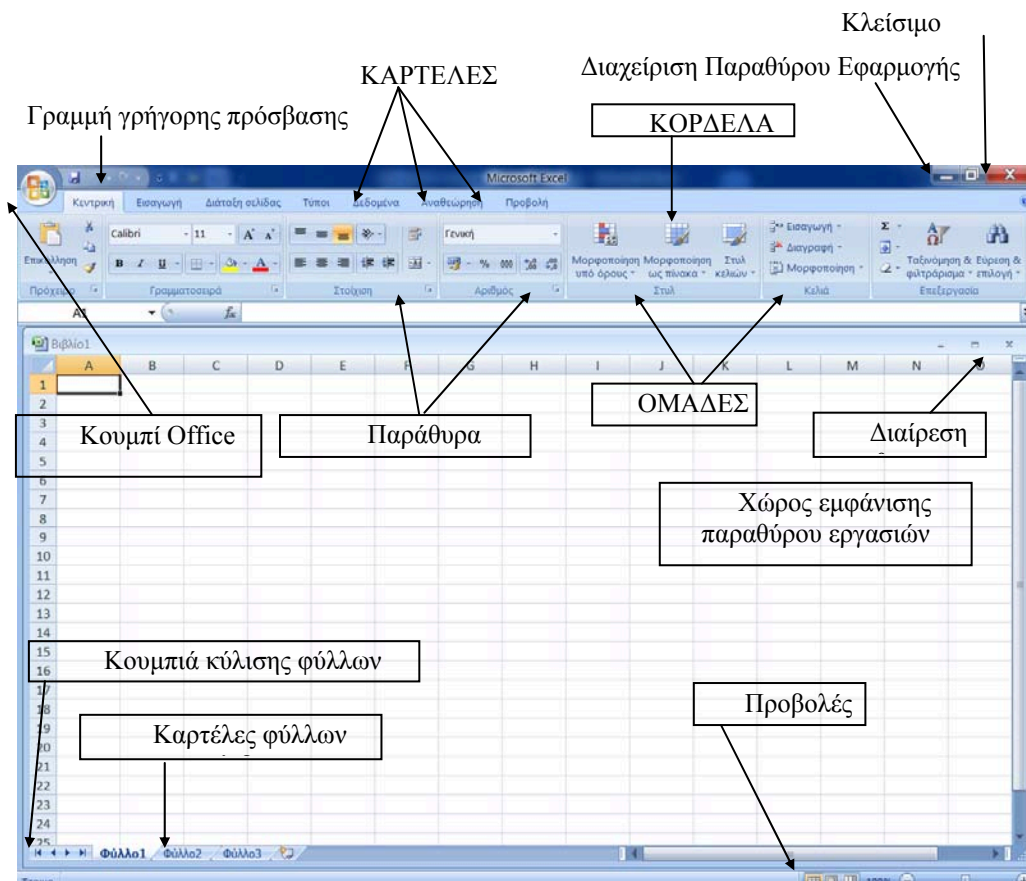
Κλείσιμο

Διαχείριση Παραθύρου Εφαρμογής

ΚΑΡΤΕΛΕΣ

Γραμμή γρήγορης πρόσβασης

ΚΟΡΔΕΛΑ

Microsoft Excel

Κεντρική Εισαγωγή Διάταξη σελίδας Τύποι Δεδομένα Αναθεώρηση Προβολή

Επικόλληση Calibri 11 Γενική Μορφοποίηση υπό όρους Μορφοποίηση ως πίνακα Στυλ κελιών Εισαγωγή Διαγραφή Μορφοποίηση Ταξινόμηση & φιλτράρισμα Εύρεση & επιλογή

Πρόχειρο Γραμματοσειρά Στοίχιση Αριθμός Στυλ Κελιά Επεξεργασία

A1

Βιβλίο1

A B C D E F G H I J K L M N O

1 2 3 4 5 6 7 8 9 10 11 12 13 14 15 16 17 18 19 20 21 22 23 24 25

ΟΜΑΔΕΣ

Κουμπί Office

Παράθυρα

Διαίρεση

Χώρος εμφάνισης παραθύρου εργασιών

Κουμπιά κύλισης φύλλων

Προβολές

Καρτέλες φύλλων

Φύλλο1 Φύλλο2 Φύλλο3